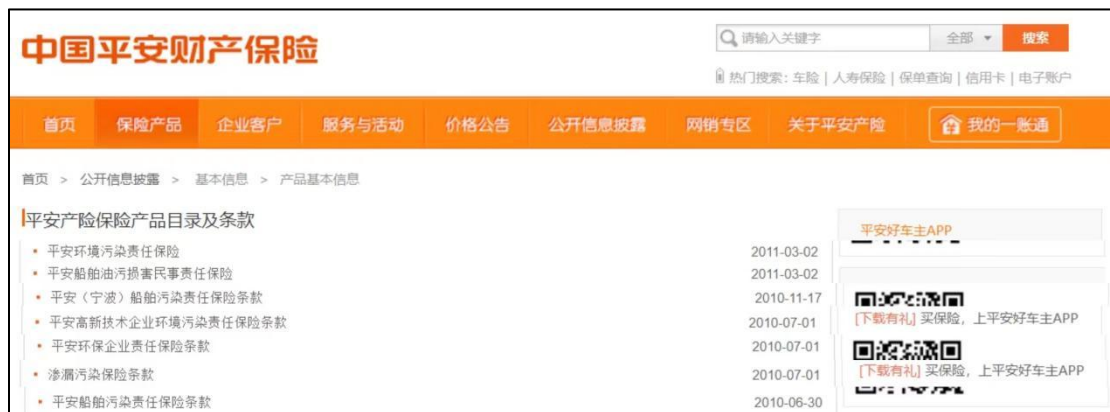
中国平安财产保险

请输入关键字 全部 搜索

热门搜索：车险 | 人寿保险 | 保单查询 | 信用卡 | 电子账户

首页 保险产品 企业客户 服务与活动 价格公告 公开信息披露 网销专区 关于平安产险 我的一账通

首页 > 公开信息披露 > 基本信息 > 产品基本信息

平安产险保险产品目录及条款

| | |
|---|---|
| • 平安环境污染责任保险 | 2011-03-02 |
| • 平安船舶油污损害民事责任保险 | 2011-03-02 |
| • 平安（宁波）船舶污染责任保险条款 | 2010-11-17 |
| • 平安高新技术企业环境污染责任保险条款 | 2010-07-01 |
| • 平安环保企业责任保险条款 | 2010-07-01 |
| • 渗漏污染保险条款 | 2010-07-01 |
| • 平安船舶污染责任保险条款 | 2010-06-30 |

平安好车主APP

[下载有礼] 买保险，上平安好车主APP

[下载有礼] 买保险，上平安好车主APP